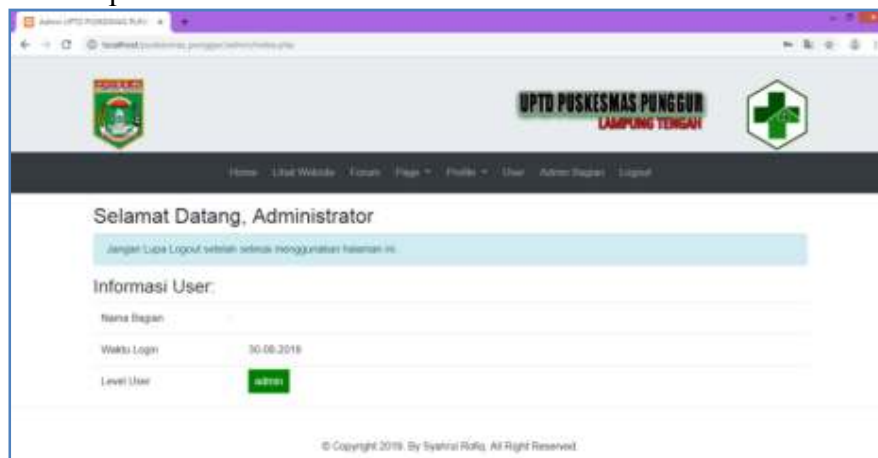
Admin UPTD PUSKESMAS PUN ×

localhost/puskesmas_punggur/admin/index.php

UPTD PUSKESMAS PUNGGUR
LAMPUNG TENGAH

Home Lihat Website Forum Page ▾ Profile ▾ User Admin Bagian Logout

Selamat Datang, Administrator

Jangan Lupa Logout setelah selesai menggunakan halaman ini.

Informasi User:

| | |
|---|---|
| Nama Bagian | |
| Waktu Login | 30-08-2019 |
| Level User | admin |

© Copyright 2019. By Syahrul Rafiq. All Right Reserved.